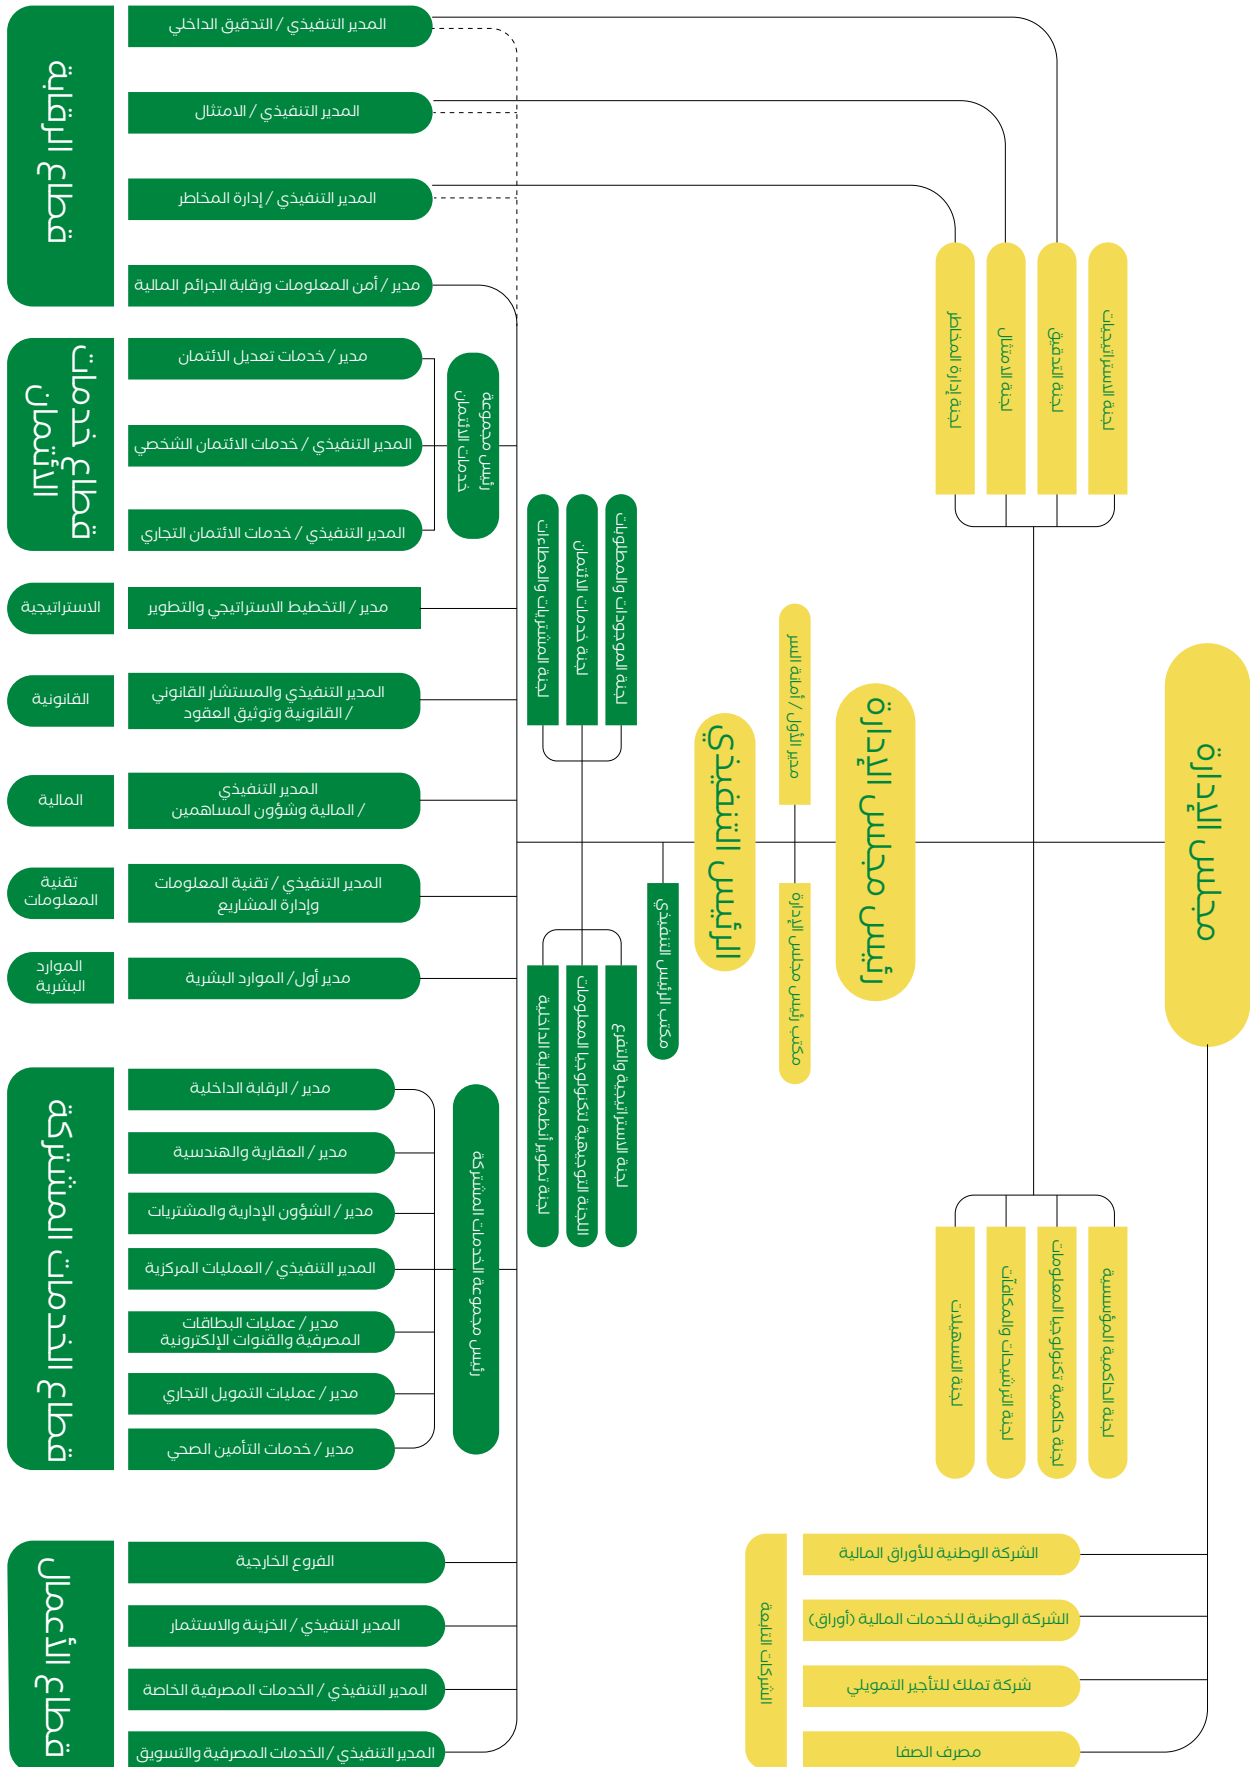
مجلس الإدارة

لجنة الاستراتيجيات
لجنة التدقيق
لجنة الامتثال
لجنة إدارة المخاطر

رئيس مجلس الإدارة

أمين السر / أول إدارة

مكتب رئيس مجلس الإدارة

الرئيس التنفيذي

مكتب الرئيس التنفيذي

لجنة الموجودات والمطلوبات
لجنة خدمات الائتمان
لجنة المشتريات والمطالبات

لجنة الاستراتيجية والتحول الرقمي
اللجنة التوجيهية لتكنولوجيا المعلومات
لجنة تطوير أنظمة الرقابة الداخلية

لجنة الحاكمية المؤسسية
لجنة حاكمية تكنولوجيا المعلومات
لجنة الترشيحات والمكافآت
لجنة التسهيلات

قطاع الرقابة

المدير التنفيذي / التدقيق الداخلي
المدير التنفيذي / الامتثال
المدير التنفيذي / إدارة المخاطر
مدير / أمن المعلومات ورقابة الجرائم المالية

قطاع خدمات الائتمان

رئيس مجموعة خدمات الائتمان

مدير / خدمات تعديل الائتمان
المدير التنفيذي / خدمات الائتمان الشخصي
المدير التنفيذي / خدمات الائتمان التجاري

الاستراتيجية
مدير / التخطيط الاستراتيجي والتطوير

القانونية
المدير التنفيذي والمستشار القانوني / القانونية وتوثيق العقود

المالية
المدير التنفيذي / المالية وشؤون المساهمين

تقنية المعلومات
المدير التنفيذي / تقنية المعلومات وإدارة المشاريع

الموارد البشرية
مدير أول / الموارد البشرية

قطاع الخدمات المشتركة

رئيس مجموعة الخدمات المشتركة

مدير / الرقابة الداخلية
مدير / العقارية والهندسية
مدير / الشؤون الإدارية والمشتريات
المدير التنفيذي / العمليات المركزية
مدير / عمليات البطاقات المصرفية والقنوات الإلكترونية
مدير / عمليات التمويل التجاري
مدير / خدمات التأمين الصحي

قطاع الأعمال

الفروع الخارجية
المدير التنفيذي / الخزينة والاستثمار
المدير التنفيذي / الخدمات المصرفية الخاصة
المدير التنفيذي / الخدمات المصرفية والتسويق

الشركات التابعة

الشركة الوطنية للأوراق المالية
الشركة الوطنية للخدمات المالية (أوراق)
شركة تملك للتأجير التمويلي
مصرف الصفا